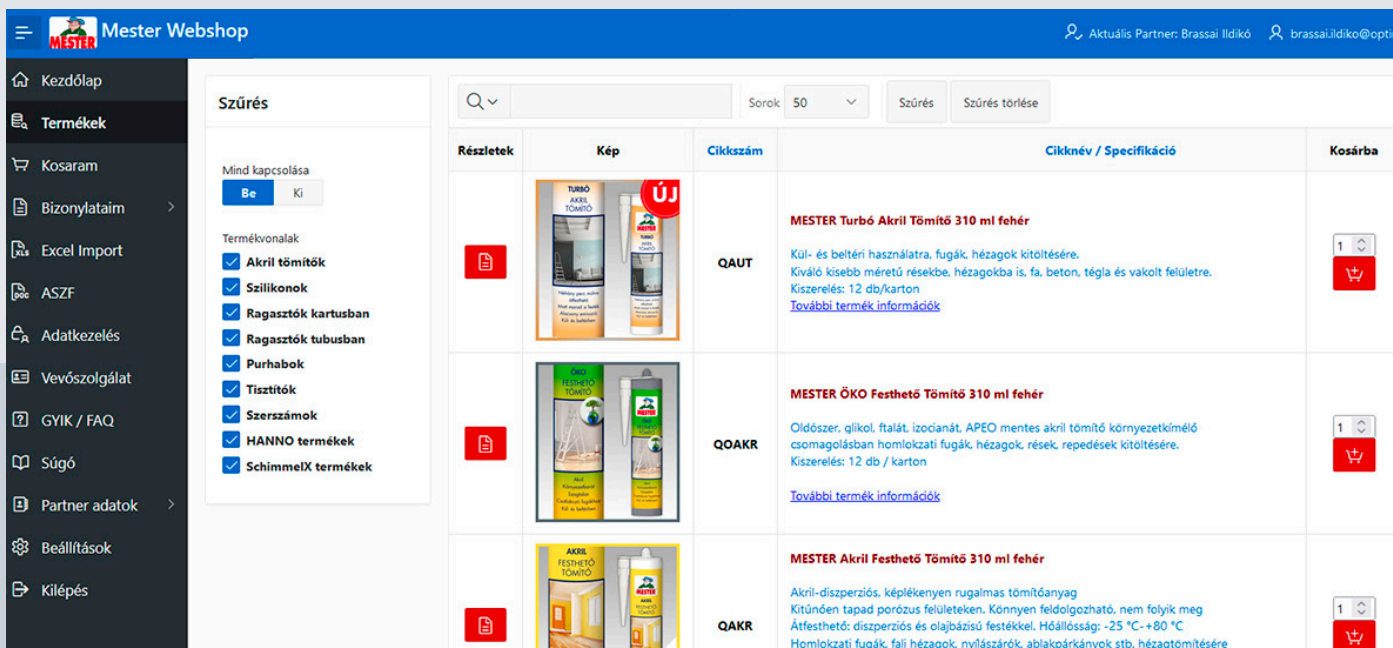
MESTER Mester Webshop

Aktuális Partner: Brassai Ildikó brassai.ildiko@opti

Kezdőlap
Termékek
Kosaram
Bizonylataim
Excel Import
ASZF
Adatkezelés
Vevőszolgálat
GYIK / FAQ
Súgó
Partner adatok
Beállítások
Kilépés

Szűrés

Mind kapcsolása
Be Ki

Termékvonalak
Akril tömítők
Szilikonok
Ragasztók kartusban
Ragasztók tubusban
Purhabok
Tisztítók
Szerszámok
HANNO termékek
SchimmelX termékek

Sorok 50 Szűrés Szűrés törlése

| Részletek | Kép | Cikkszám | Cikknév / Specifikáció | Kosárba |
|---|---|---|---|---|
| | TURBÓ AKRIL TÖMÍTŐ ÚJ | QAUT | MESTER Turbó Akril Tömítő 310 ml fehér<br>Kül- és beltéri használatra, fugák, hézagok kitöltésére.<br>Kiváló kisebb méretű résekbe, hézagokba is, fa, beton, tégla és vakolt felületre.<br>Kiszerelés: 12 db/karton<br>További termék információk | 1 |
| | ÖKO FESTHETŐ TÖMÍTŐ | QOAKR | MESTER ÖKO Festhető Tömítő 310 ml fehér<br>Oldószer, glikol, ftalát, izocianát, APEO mentes akril tömítő környezetkímélő csomagolásban homlokzati fugák, hézagok, rések, repedések kitöltésére.<br>Kiszerelés: 12 db / karton<br>További termék információk | 1 |
| | AKRIL FESTHETŐ TÖMÍTŐ | QAKR | MESTER Akril Festhető Tömítő 310 ml fehér<br>Akril-diszperziós, képlékenyen rugalmas tömítőanyag<br>Kitűnően tapad porózus felületeken. Könnyen feldolgozható, nem folyik meg<br>Átfesthető: diszperziós és olajbázisú festékkel. Hőállósság: -25 °C-+80 °C<br>Homlokzati fugák, fali hézagok, nyílászárók, ablakpárkányok stb. hézagtömítésére | 1 |